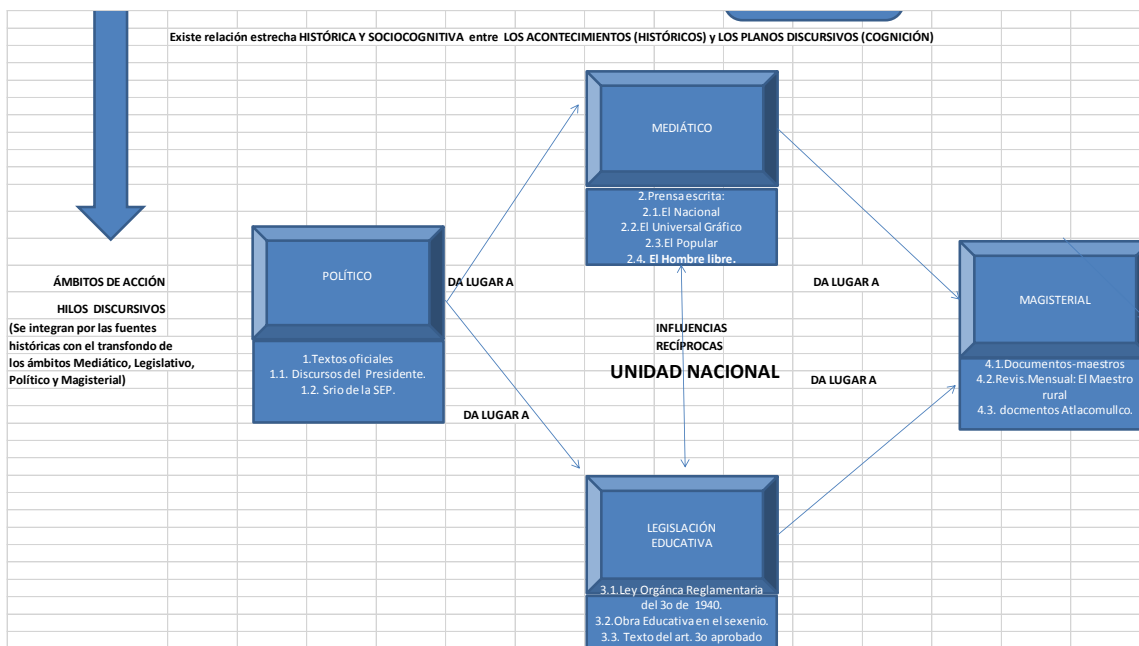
Existe relación estrecha HISTÓRICA Y SOCIOCOGNITIVA entre LOS ACONTECIMIENTOS (HISTÓRICOS) y LOS PLANOS DISCURSIVOS (COGNICIÓN)

MEDIÁTICO

2.Prensa escrita:
2.1.El Nacional
2.2.El Universal Gráfico
2.3.El Popular
2.4. El Hombre libre.

ÁMBITOS DE ACCIÓN

HILOS DISCURSIVOS
(Se integran por las fuentes históricas con el transfondo de los ámbitos Mediático, Legislativo, Político y Magisterial)

POLÍTICO

DA LUGAR A

DA LUGAR A

MAGISTERIAL

1.Textos oficiales
1.1. Discursos del Presidente.
1.2. Srio de la SEP.

INFLUENCIAS RECÍPROCAS

UNIDAD NACIONAL

DA LUGAR A

4.1.Documentos-maestros
4.2.Revis.Mensual: El Maestro rural
4.3. docmentos Atlacomullco.

DA LUGAR A

LEGISLACIÓN EDUCATIVA

3.1.Ley Orgánca Reglamentaria del 3o de 1940.
3.2.Obra Educativa en el sexenio.
3.3. Texto del art. 3o aprobado